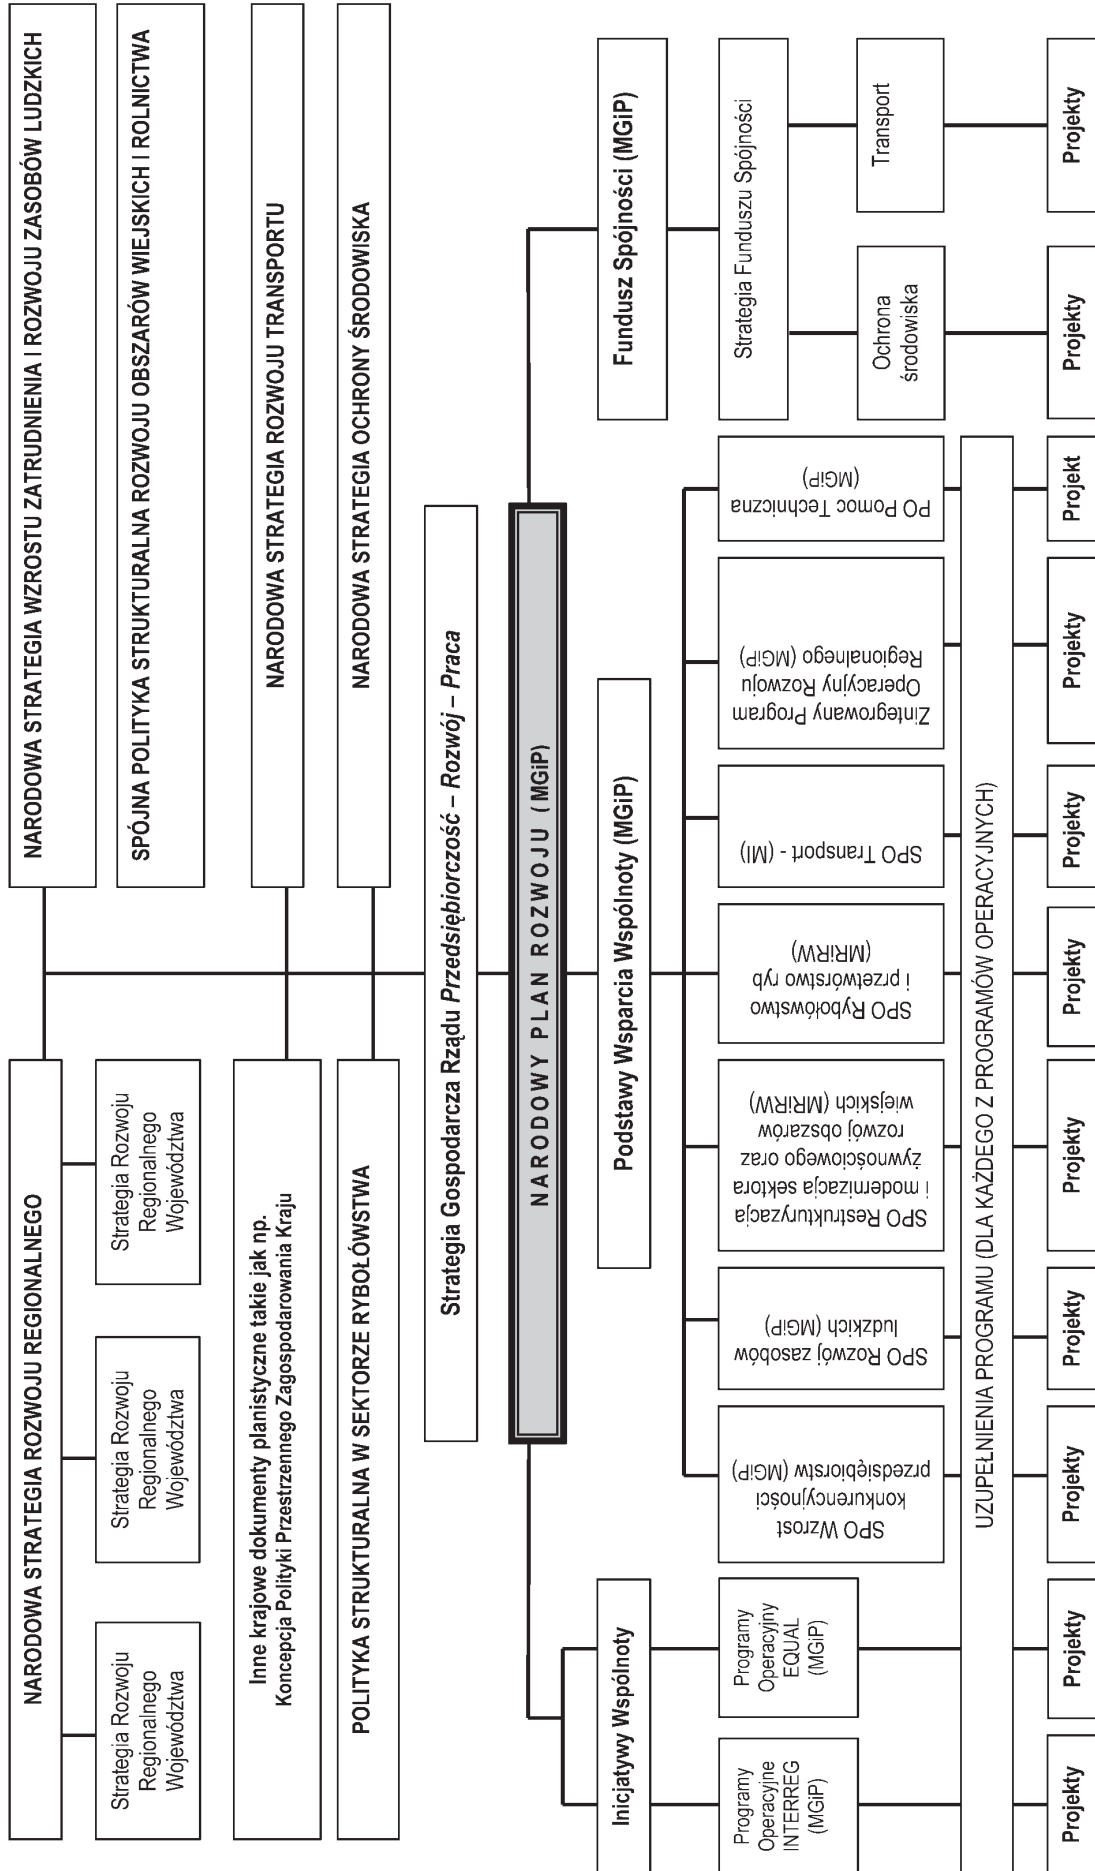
NARODOWA STRATEGIA ROZWOJU REGIONALNEGO

Strategia Rozwoju Regionalnego Województwa

Strategia Rozwoju Regionalnego Województwa

Strategia Rozwoju Regionalnego Województwa

Inne krajowe dokumenty planistyczne takie jak np. Koncepcja Polityki Przestrzennego Zagospodarowania Kraju

POLITYKA STRUKTURALNA W SEKTORZE RYBOŁÓWSTWA

NARODOWA STRATEGIA WZROSTU ZATRUDNIENIA I ROZWOJU ZASOBÓW LUDZKICH

SPÓJNA POLITYKA STRUKTURALNA ROZWOJU OBSZARÓW WIEJSKICH I ROLNICTWA

NARODOWA STRATEGIA ROZWOJU TRANSPORTU

NARODOWA STRATEGIA OCHRONY ŚRODOWISKA

Strategia Gospodarcza Rządu *Przedsiębiorczość – Rozwój – Praca*

NARODOWY PLAN ROZWOJU (MGiP)

Inicjatywy Wspólnoty

Podstawy Wsparcia Wspólnoty (MGiP)

Fundusz Spójności (MGiP)

Programy Operacyjne INTERREG (MGiP)

Programy Operacyjny EQUAL (MGiP)

SPO Wzrost konkurencyjności przedsiębiorstw (MGiP)

SPO Rozwój zasobów ludzkich (MGiP)

SPO Restrukturyzacja i modernizacja sektora żywnościowego oraz rozwój obszarów wiejskich (MRiRW)

SPO Rybołówstwo i przetwórstwo ryb (MRiRW)

SPO Transport - (MI)

Zintegrowany Program Operacyjny Rozwoju Regionalnego (MGiP)

PO Pomoc Techniczna (MGiP)

Strategia Funduszu Spójności

Ochrona środowiska

Transport

UZUPEŁNIENIA PROGRAMU (DLA KAŻDEGO Z PROGRAMÓW OPERACYJNYCH)

Projekty

Projekty

Projekty

Projekty

Projekty

Projekty

Projekty

Projekty

Projekt

Projekty

Projekty